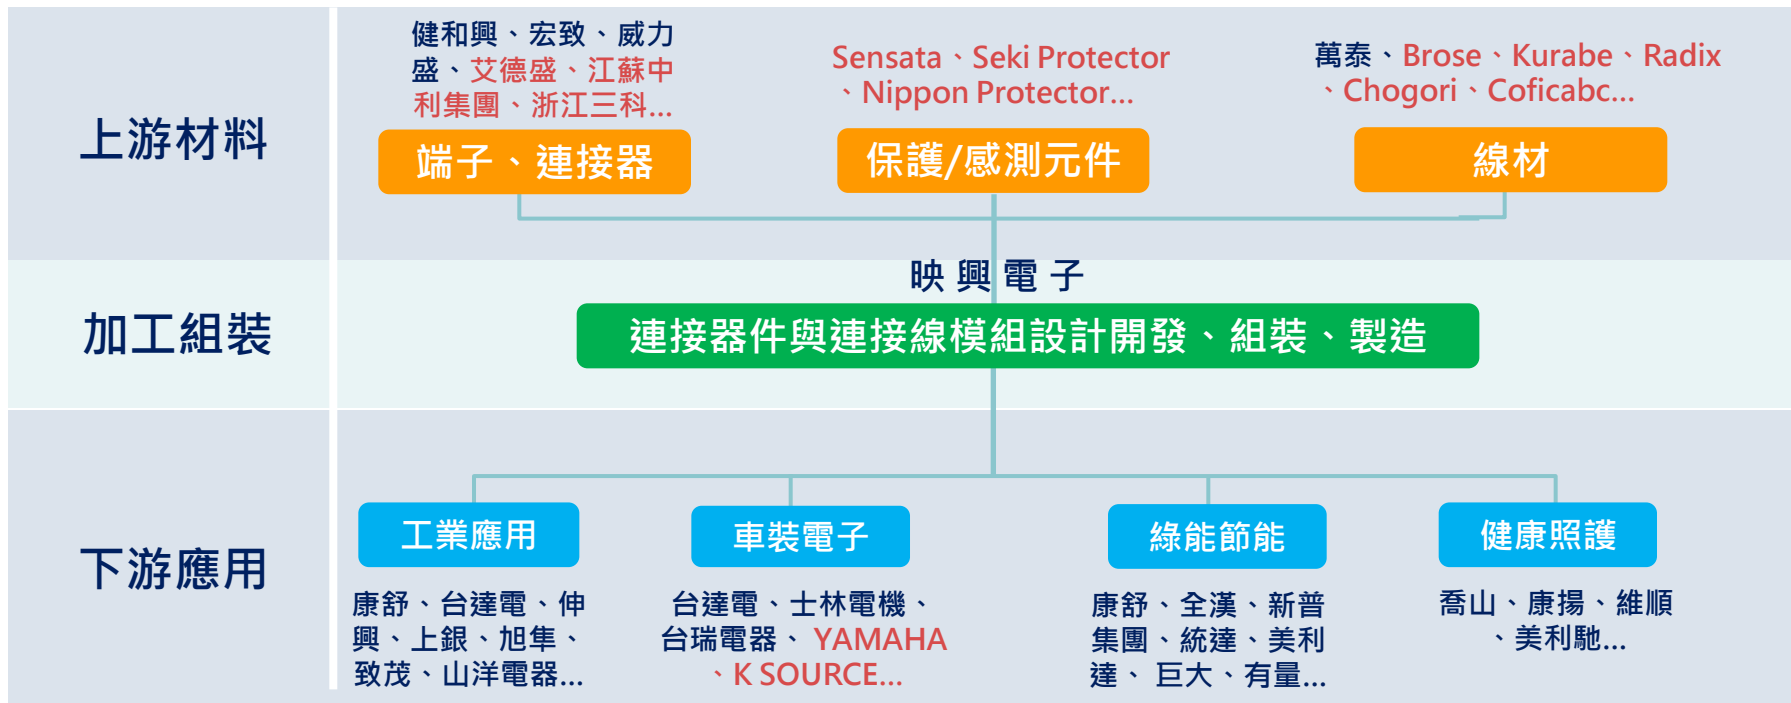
上游材料

健和興、宏致、威力盛、艾德盛、江蘇中利集團、浙江三科...

端子、連接器

Sensata、Seki Protector、Nippon Protector...

保護/感測元件

萬泰、Brose、Kurabe、Radix、Chogori、Coficabc...

線材

加工組裝

映 興 電 子

連接器件與連接線模組設計開發、組裝、製造

下游應用

工業應用

康舒、台達電、伸興、上銀、旭隼、致茂、山洋電器...

車裝電子

台達電、士林電機、台瑞電器、 YAMAHA、K SOURCE...

綠能節能

康舒、全漢、新普集團、統達、美利達、 巨大、有量...

健康照護

喬山、康揚、維順、美利馳...